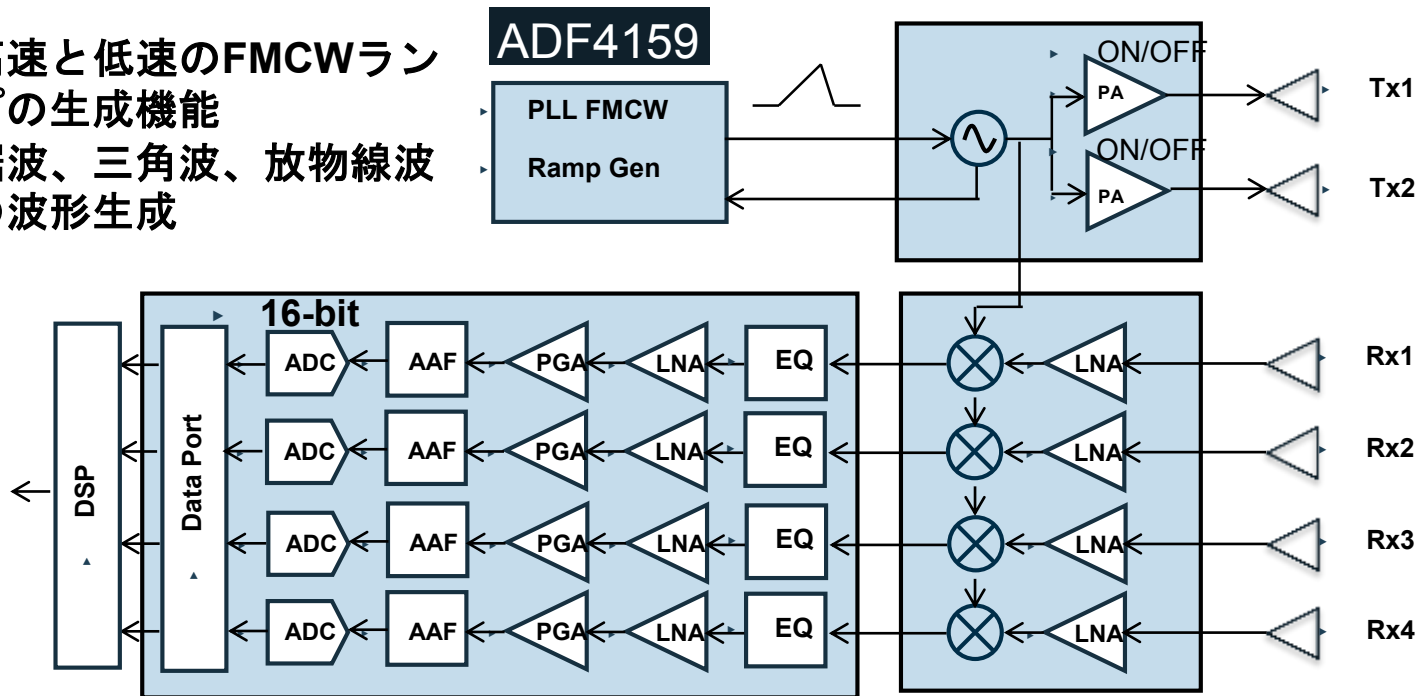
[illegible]速と低速のFMCWラン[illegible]プの生成機能
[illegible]波、三角波、放物線波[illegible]波形生成

ADF4159

PLL FMCW
Ramp Gen

ON/OFF
PA
ON/OFF
PA

Tx1
Tx2

16-bit

DSP
Data Port

ADC
AAF
PGA
LNA
EQ
LNA
Rx1

ADC
AAF
PGA
LNA
EQ
LNA
Rx2

ADC
AAF
PGA
LNA
EQ
LNA
Rx3

ADC
AAF
PGA
LNA
EQ
LNA
Rx4